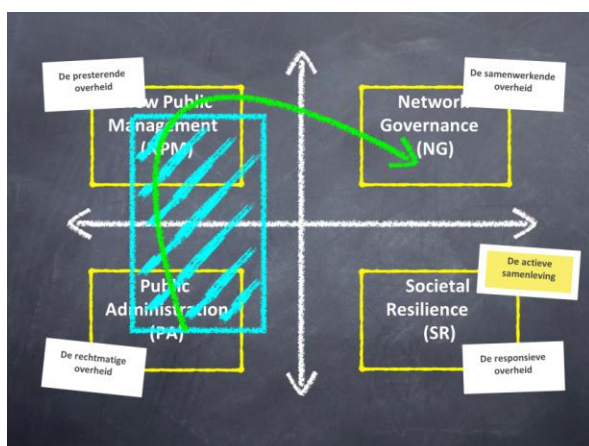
De presterende overheid

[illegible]w Public Management ([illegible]PM)

De samenwerkende overheid

Network Governance (NG)

De actieve samenleving

Public Administration (PA)

Societal Resilience (SR)

De rechtmatige overheid

De responsieve overheid